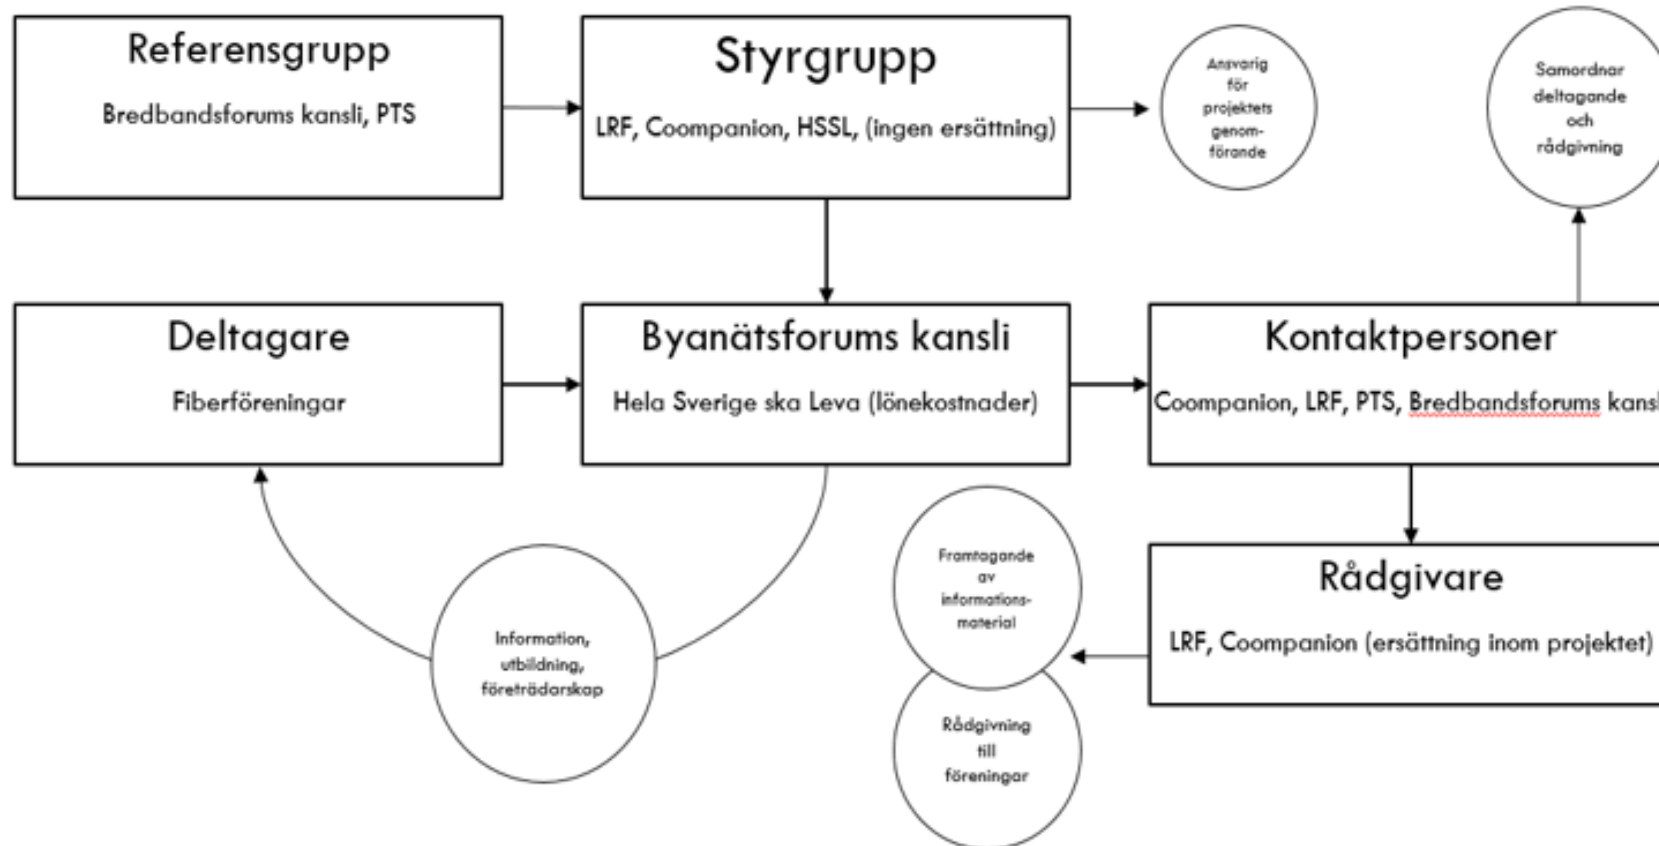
Referensgrupp

Bredbandsforums kansli, PTS

Styrgrupp

LRF, Coompanion, HSSL, (ingen ersättning)

Ansvarig för projektets genomförande

Samordnar deltagande och rådgivning

Deltagare

Fiberföreningar

Byanätsforums kansli

Hela Sverige ska Leva (lönekostnader)

Kontaktpersoner

Coompanion, LRF, PTS, Bredbandsforums kansl

Framtagande av informationsmaterial

Rådgivare

LRF, Coompanion (ersättning inom projektet)

Information, utbildning, företrädarskap

Rådgivning till föreningar